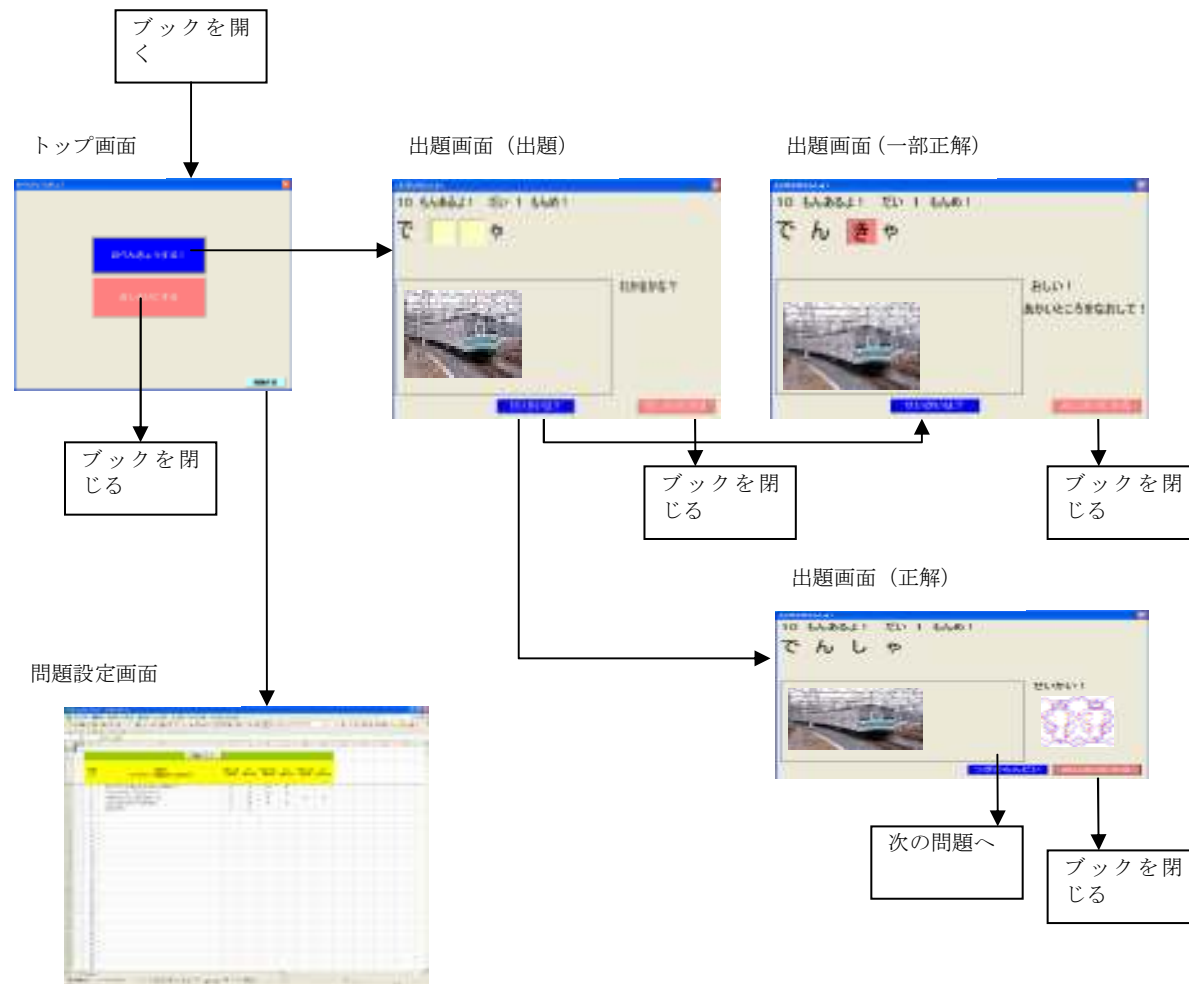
ブックを開く

トップ画面

ブックを閉じる

問題設定画面

出題画面（出題）

10 もんあるよ！ だい 1 もんめ！

で　　ゃ

ブックを閉じる

出題画面（一部正解）

10 もんあるよ！ だい 1 もんめ！

で ん き ゃ

おしい！

まちがいたところをなおして！

ブックを閉じる

出題画面（正解）

10 もんあるよ！ だい 1 もんめ！

で ん し ゃ

せいかい！

次の問題へ

ブックを閉じる